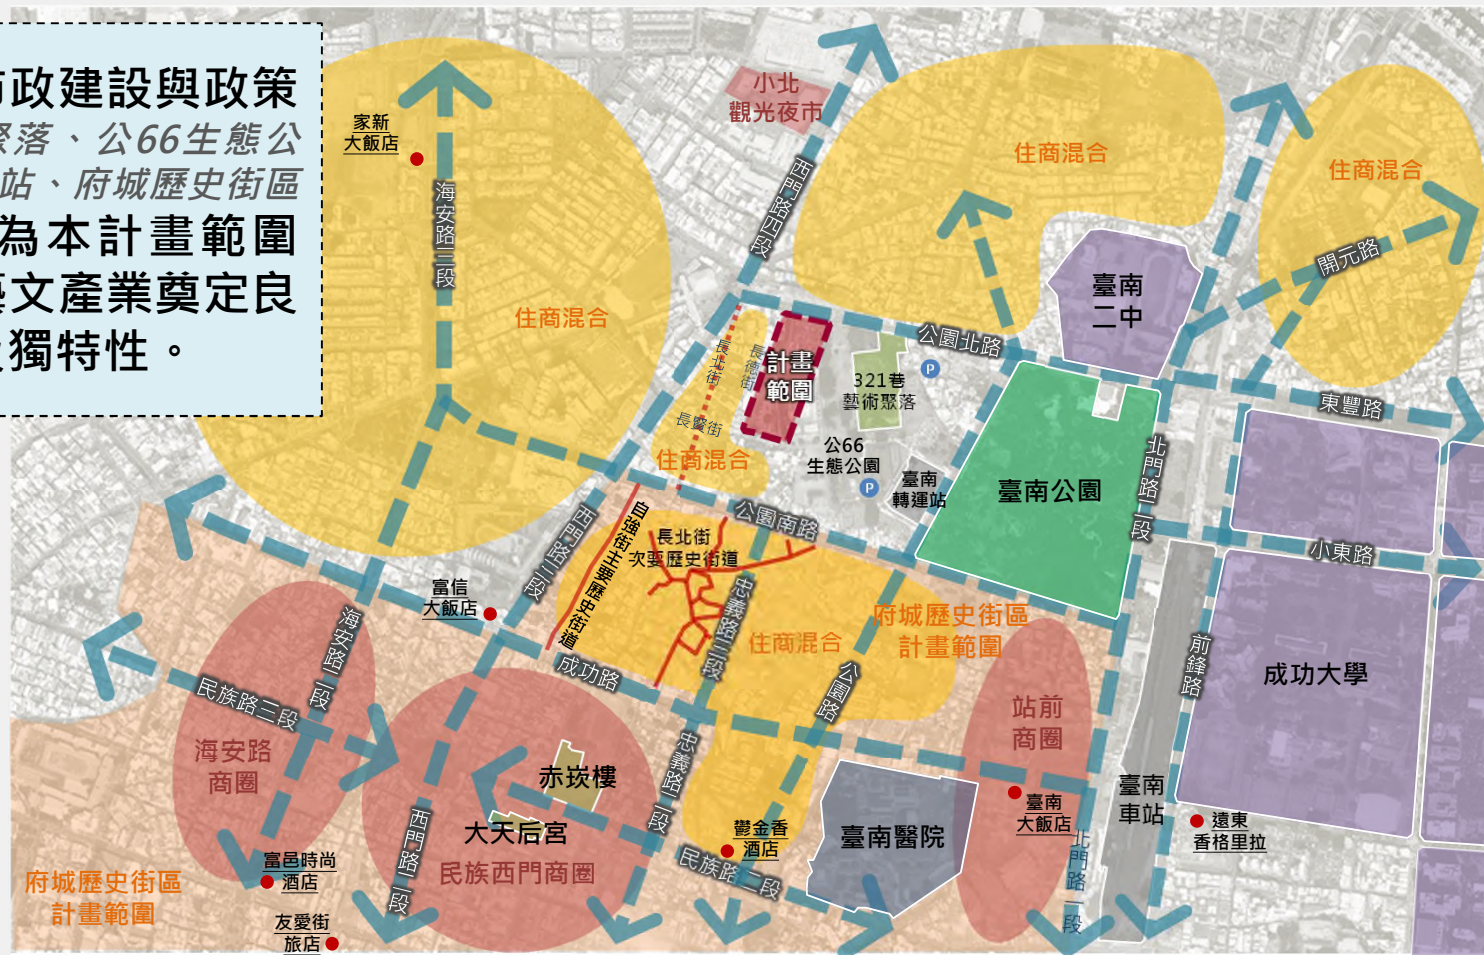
市政建設與政策
聚落、公66生態公
站、府城歷史街區
為本計畫範圍
藝文產業奠定良
獨特性。

小北
觀光夜市

家新
大飯店

海安路二段

西門路四段

住商混合

住商混合

住商混合

開元路

臺南
二中

公園北路

長北街

長德街

計畫
範圍

321巷
藝術聚落

長樂街

住商混合

公66
生態公園

臺南
轉運站

臺南公園

北門路一段

東豐路

公園南路

自強街主要歷史街道

長北街
次要歷史街道

西門路二段

富信
大飯店

忠義路二段

住商混合

府城歷史街區
計畫範圍

小東路

海安路一段

成功路

公園路

站前
商圈

前鋒路

成功大學

民族路二段

海安路
商圈

赤崁樓

忠義路一段

臺南
車站

大天后宮

西門路一段

鬱金香
酒店

臺南醫院

臺南
大飯店

遠東
香格里拉

富邑時尚
酒店

民族西門商圈

民族路二段

北門路一段

府城歷史街區
計畫範圍

友愛街
旅店